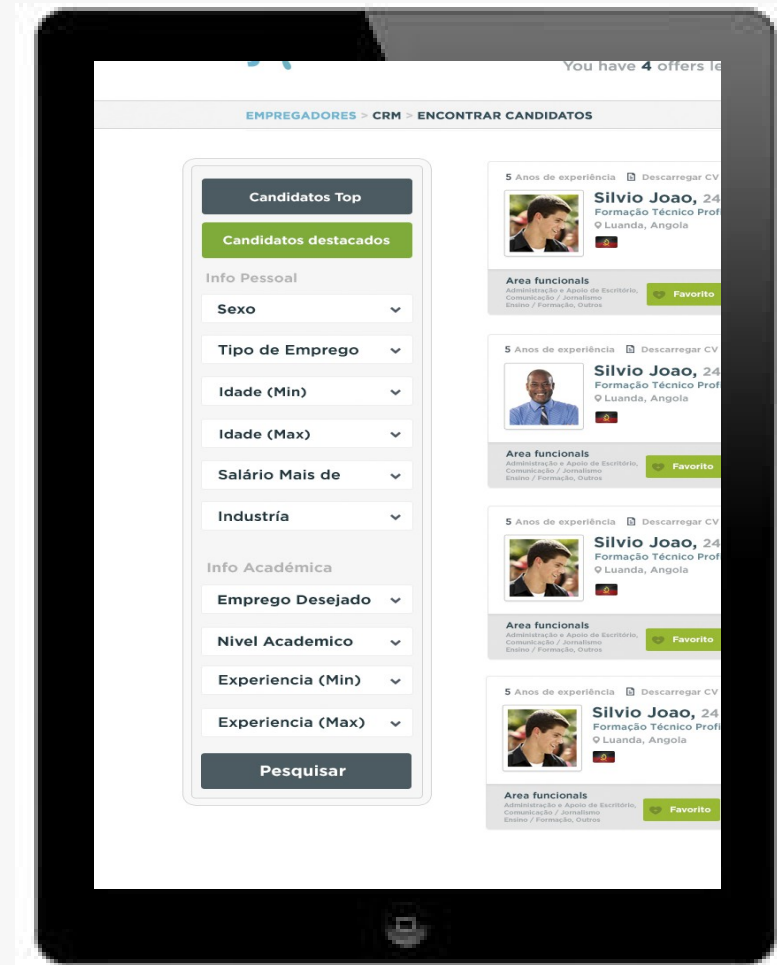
You have 4 offers le

EMPREGADORES > CRM > ENCONTRAR CANDIDATOS

Candidatos Top

Candidatos destacados

Info Pessoal

Sexo

Tipo de Emprego

Idade (Min)

Idade (Max)

Salário Mais de

Industría

Info Académica

Emprego Desejado

Nivel Academico

Experiencia (Min)

Experiencia (Max)

Pesquisar

5 Anos de experiência Descarregar CV

Silvio Joao, 24

Formação Técnico Profi

Luanda, Angola

Area funcionals

Administração e Apoio de Escritório, Comunicação / Jornalismo Ensino / Formação, Outros

Favorito

5 Anos de experiência Descarregar CV

Silvio Joao, 24

Formação Técnico Profi

Luanda, Angola

Area funcionals

Administração e Apoio de Escritório, Comunicação / Jornalismo Ensino / Formação, Outros

Favorito

5 Anos de experiência Descarregar CV

Silvio Joao, 24

Formação Técnico Profi

Luanda, Angola

Area funcionals

Administração e Apoio de Escritório, Comunicação / Jornalismo Ensino / Formação, Outros

Favorito

5 Anos de experiência Descarregar CV

Silvio Joao, 24

Formação Técnico Profi

Luanda, Angola

Area funcionals

Administração e Apoio de Escritório, Comunicação / Jornalismo Ensino / Formação, Outros

Favorito